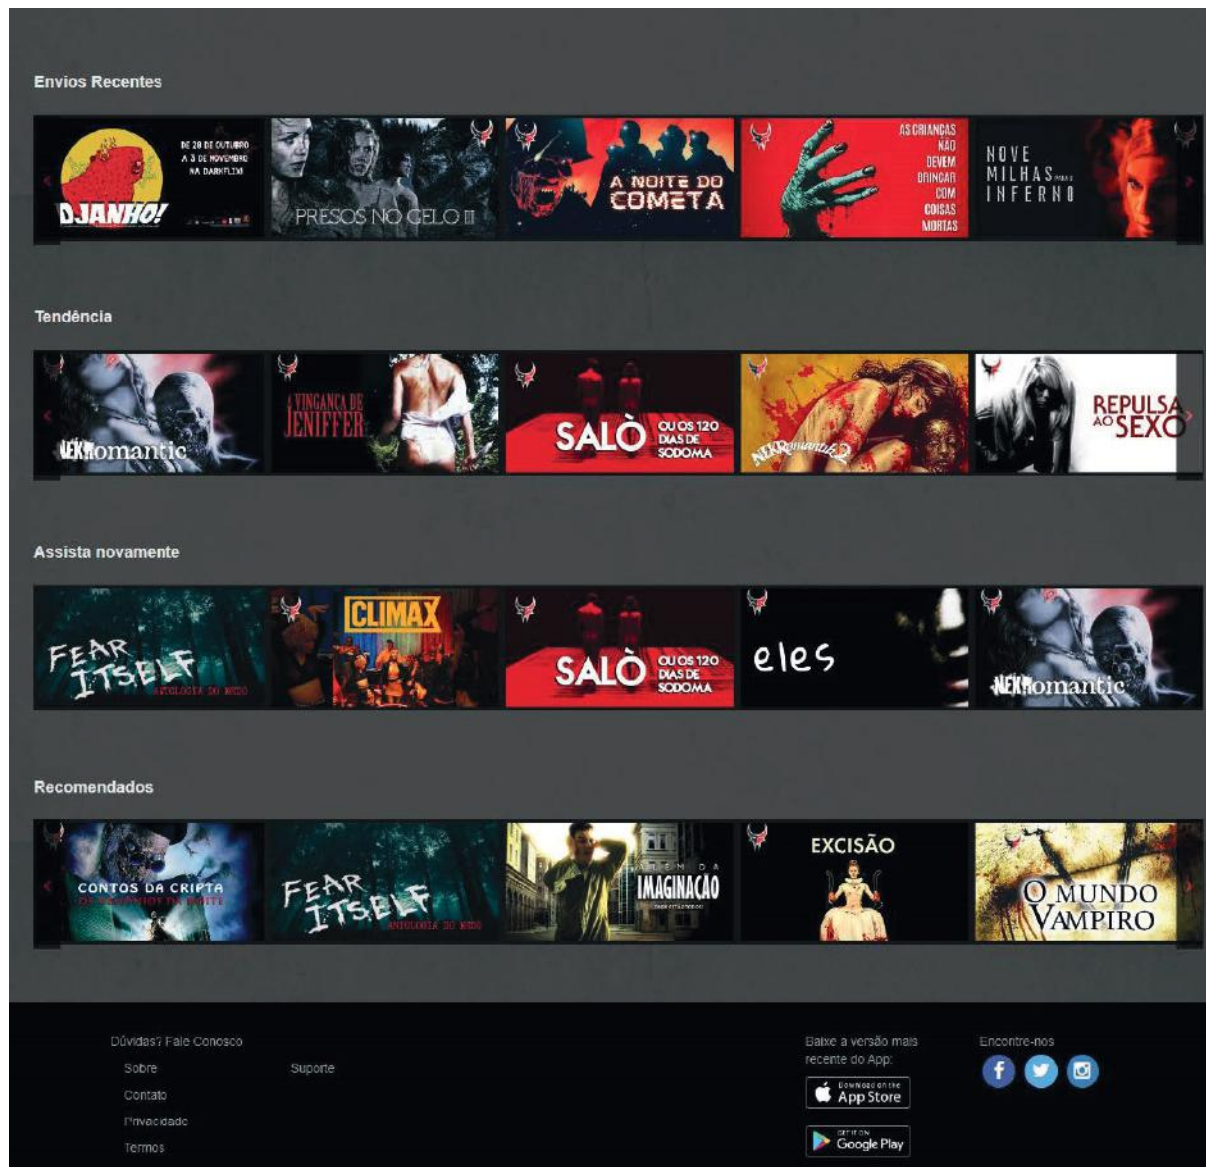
Envios Recentes

DE 28 DE OUTUBRO A 3 DE NOVEMBRO NA DARKFLIX

DJANHO!

PRESOS NO GELO III

A NOITE DO COMETA

AS CRIANÇAS NÃO DEVEM BRINCAR COM COISAS MORTAS

NOVE MILHAS PARA O INFERNO

Tendência

NEKromantic

A VINGANÇA DE JENIFFER

SALÒ OU OS 120 DIAS DE SODOMA

NEKRomantik 2

REPULSA AO SEXO

Assista novamente

FEAR ITSELF ANTOLOGIA DO MEDO

CLIMAX

SALÒ OU OS 120 DIAS DE SODOMA

eles

NEKromantic

Recomendados

CONTOS DA CRIPTA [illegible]

FEAR ITSELF ANTOLOGIA DO MEDO

ALÉM DA IMAGINAÇÃO

EXCISÃO

O MUNDO VAMPIRO

Dúvidas? Fale Conosco
Sobre
Contato
Privacidade
Termos

Suporte

Baixe a versão mais recente do App:

Download on the App Store

GET IT ON Google Play

Encontre-nos